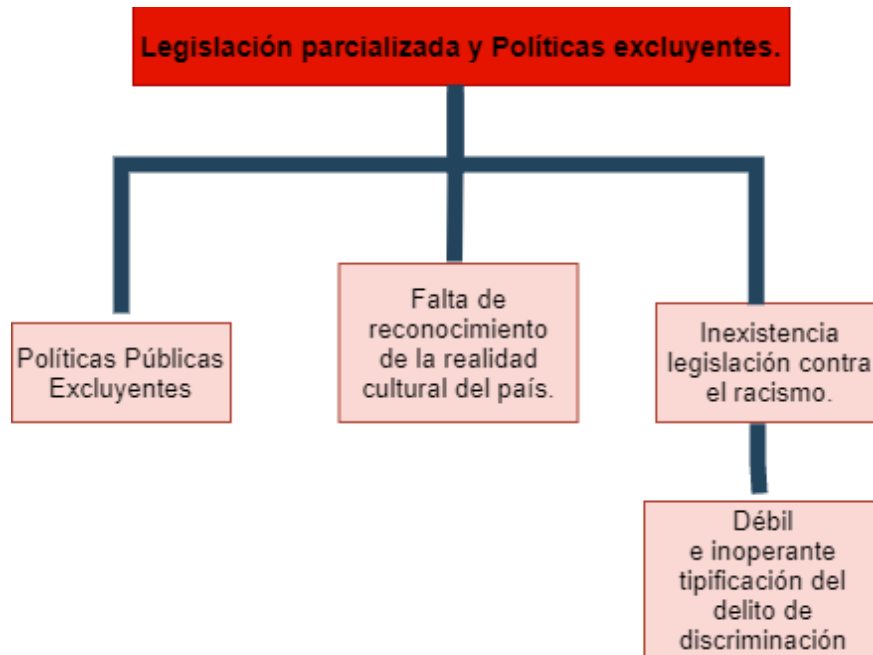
Legislación parcializada y Políticas excluyentes.

Políticas Públicas Excluyentes

Falta de reconocimiento de la realidad cultural del país.

Inexistencia legislación contra el racismo.

Débil e inoperante tipificación del delito de discriminación